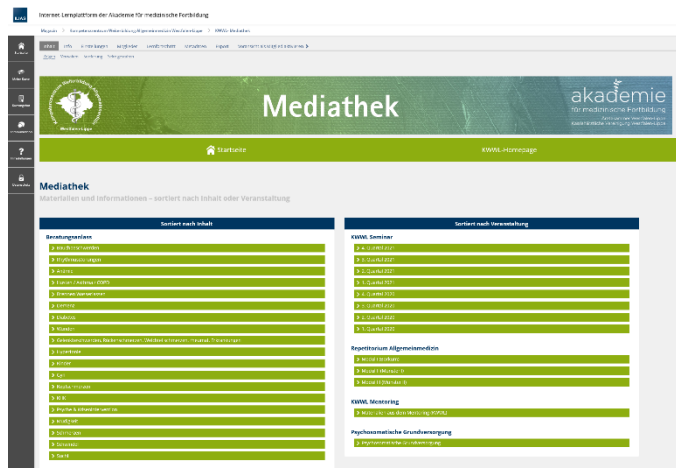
Internet Lernplattform der Akademie für medizinische Fortbildung

Mediathek

akademie
für medizinische Fortbildung

Startseite

KWWL-Homepage

Mediathek

Materialien und Informationen – sortiert nach Inhalt oder Veranstaltung

Sortiert nach Inhalt

Beratungsanlass

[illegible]

Sortiert nach Veranstaltung

KWWL Seminar

4. Quartal 2021

3. Quartal 2021

2. Quartal 2021

1. Quartal 2021

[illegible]

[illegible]

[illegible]

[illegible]

Repetitorium Allgemeinmedizin

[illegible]

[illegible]

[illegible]

KWWL Mentoring

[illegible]

Psychosomatische Grundversorgung

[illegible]